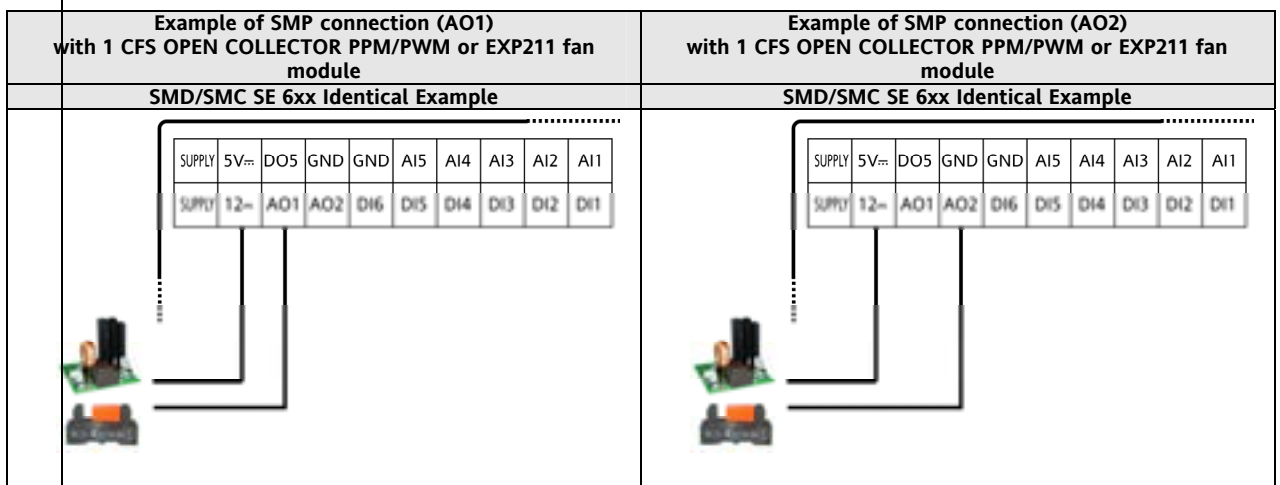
| Example of SMP connection (AO1) with 1 CFS OPEN COLLECTOR PPM/PWM or EXP211 fan module | Example of SMP connection (AO2) with 1 CFS OPEN COLLECTOR PPM/PWM or EXP211 fan module |
|---|---|
| SMD/SMC SE 6xx Identical Example | SMD/SMC SE 6xx Identical Example |

| SUPPLY | 5V⎓ | DO5 | GND | GND | AI5 | AI4 | AI3 | AI2 | AI1 |
|---|---|---|---|---|---|---|---|---|---|
| SUPPLY | 12~ | AO1 | AO2 | DI6 | DI5 | DI4 | DI3 | DI2 | DI1 |

| SUPPLY | 5V⎓ | DO5 | GND | GND | AI5 | AI4 | AI3 | AI2 | AI1 |
|---|---|---|---|---|---|---|---|---|---|
| SUPPLY | 12~ | AO1 | AO2 | DI6 | DI5 | DI4 | DI3 | DI2 | DI1 |